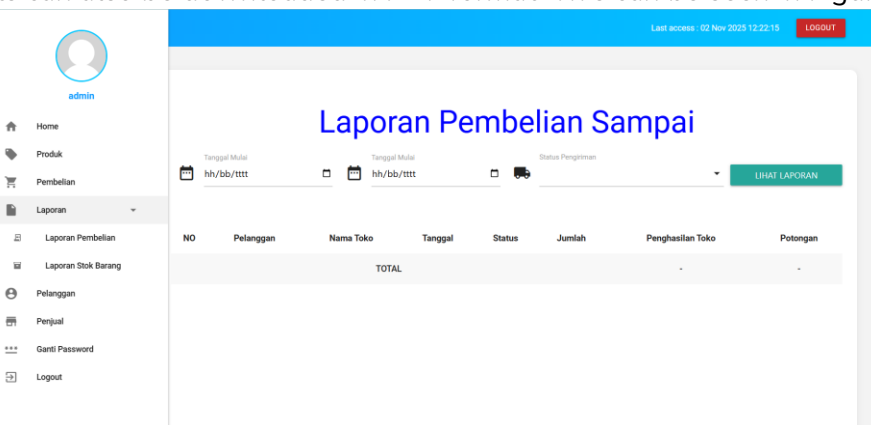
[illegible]

Last access : 02 Nov 2025 12:22:15
LOGOUT

admin

Home
Produk
Pembelian
Laporan
Laporan Pembelian
Laporan Stok Barang
Pelanggan
Penjual
Ganti Password
Logout

Laporan Pembelian Sampai

Tanggal Mulai
hh/bb/tttt
Tanggal Mulai
hh/bb/tttt
Status Pengiriman
LIHAT LAPORAN

| NO | Pelanggan | Nama Toko | Tanggal | Status | Jumlah | Penghasilan Toko | Potongan |
|---|---|---|---|---|---|---|---|
| | | TOTAL | | | | - | - |